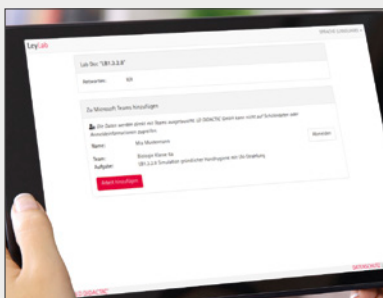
LeyLab

SPRACHE ÄNDERN

Lab Doc "GB1.2.3.8"

Antworten: 6/6

Zu Microsoft Teams hinzufügen

Die Daten werden direkt von Teams ausgewertet. LD DIDACTIC bietet kein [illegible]

Name: Mia Mustermann

Anmelden

Team: Biologie Klasse 8a

Aufgabe: GB1.2.3.8 Simulation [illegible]

Arbeit hinzufügen

© LD DIDACTIC

DATENSCHUTZ